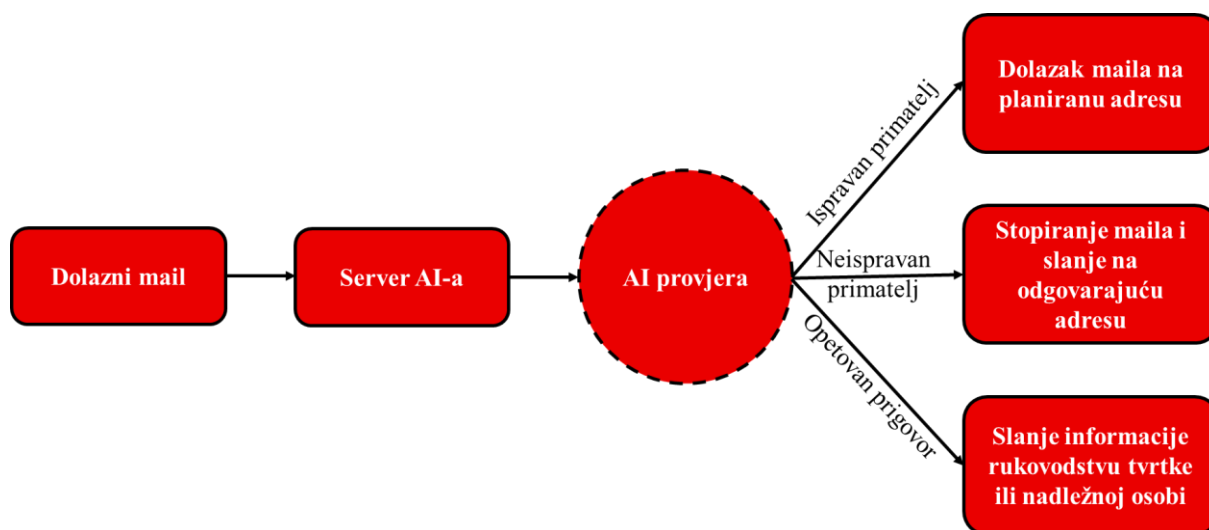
Dolazni mail

Server AI-a

AI provjera

Ispravan primatelj

Neispravan primatelj

Opetovan prigovor

Dolazak maila na planiranu adresu

Stopiranje maila i slanje na odgovarajuću adresu

Slanje informacije rukovodstvu tvrtke ili nadležnoj osobi